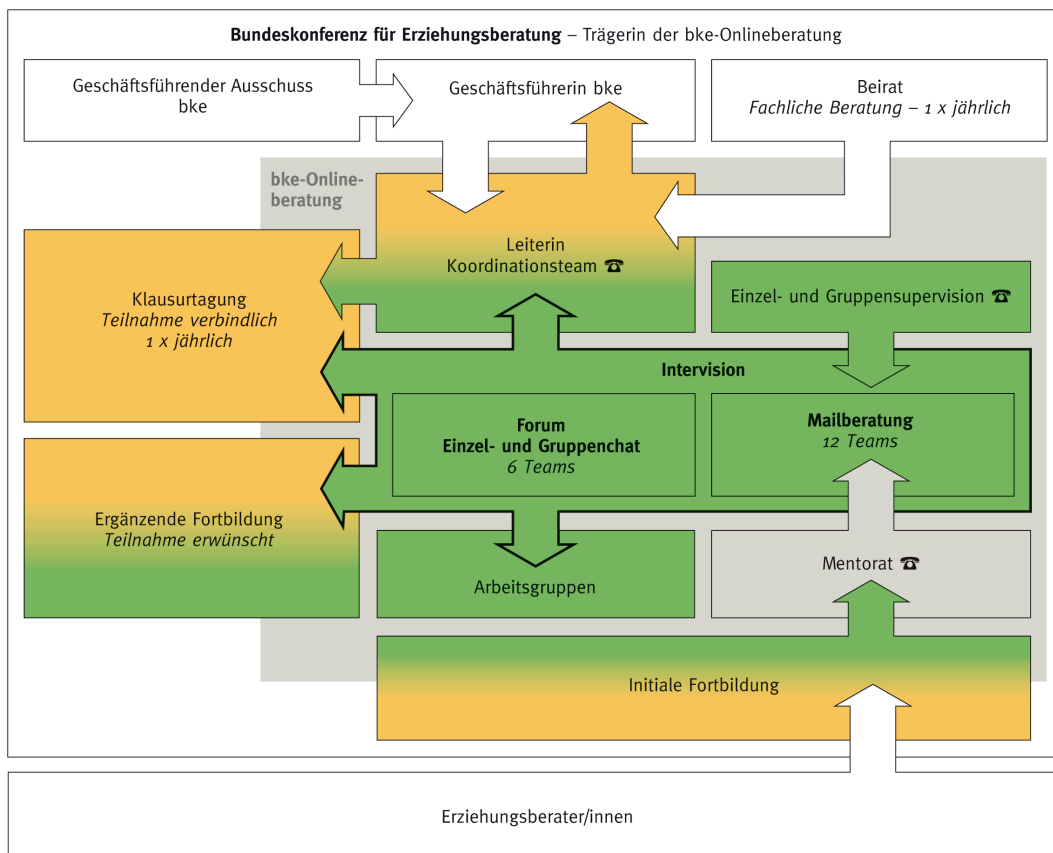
**Bundeskonferenz für Erziehungsberatung** – Trägerin der bke-Onlineberatung

Geschäftsführender Ausschuss bke

Geschäftsführerin bke

Beirat
*Fachliche Beratung – 1 x jährlich*

bke-Onlineberatung

Leiterin Koordinationsteam ☎

Klausurtagung
*Teilnahme verbindlich*
*1 x jährlich*

Einzel- und Gruppensupervision ☎

**Intervision**

**Forum**
**Einzel- und Gruppenchat**
*6 Teams*

**Mailberatung**
*12 Teams*

Ergänzende Fortbildung
*Teilnahme erwünscht*

Arbeitsgruppen

Mentorat ☎

Initiale Fortbildung

Erziehungsberater/innen